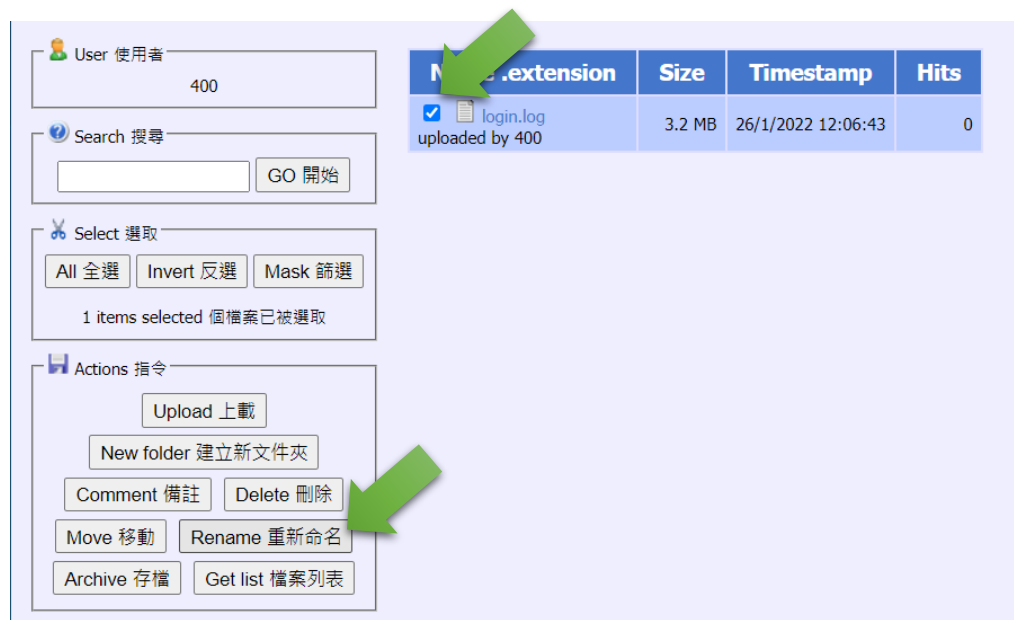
User 使用者
400

Search 搜尋
GO 開始

Select 選取
All 全選 Invert 反選 Mask 篩選
1 items selected 個檔案已被選取

Actions 指令
Upload 上載
New folder 建立新文件夾
Comment 備註 Delete 刪除
Move 移動 Rename 重新命名
Archive 存檔 Get list 檔案列表

| N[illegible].extension | Size | Timestamp | Hits |
|---|---|---|---|
| login.log uploaded by 400 | 3.2 MB | 26/1/2022 12:06:43 | 0 |